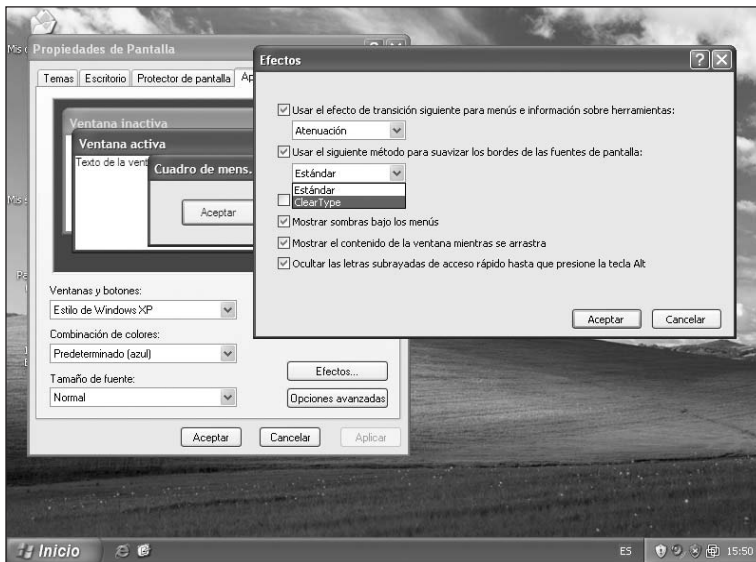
Propiedades de Pantalla

Temas | Escritorio | Protector de pantalla | Ap

Ventana inactiva

Ventana activa

Texto de la vent

Cuadro de mens.

Aceptar

Ventanas y botones:

Estilo de Windows XP

Combinación de colores:

Predeterminado (azul)

Tamaño de fuente:

Normal

Efectos...

Opciones avanzadas

Aceptar | Cancelar | Aplicar

Efectos

Usar el efecto de transición siguiente para menús e información sobre herramientas:

Atenuación

Usar el siguiente método para suavizar los bordes de las fuentes de pantalla:

Estándar

Estándar

ClearType

Mostrar sombras bajo los menús

Mostrar el contenido de la ventana mientras se arrastra

Ocultar las letras subrayadas de acceso rápido hasta que presione la tecla Alt

Aceptar | Cancelar

Inicio

ES 15:50